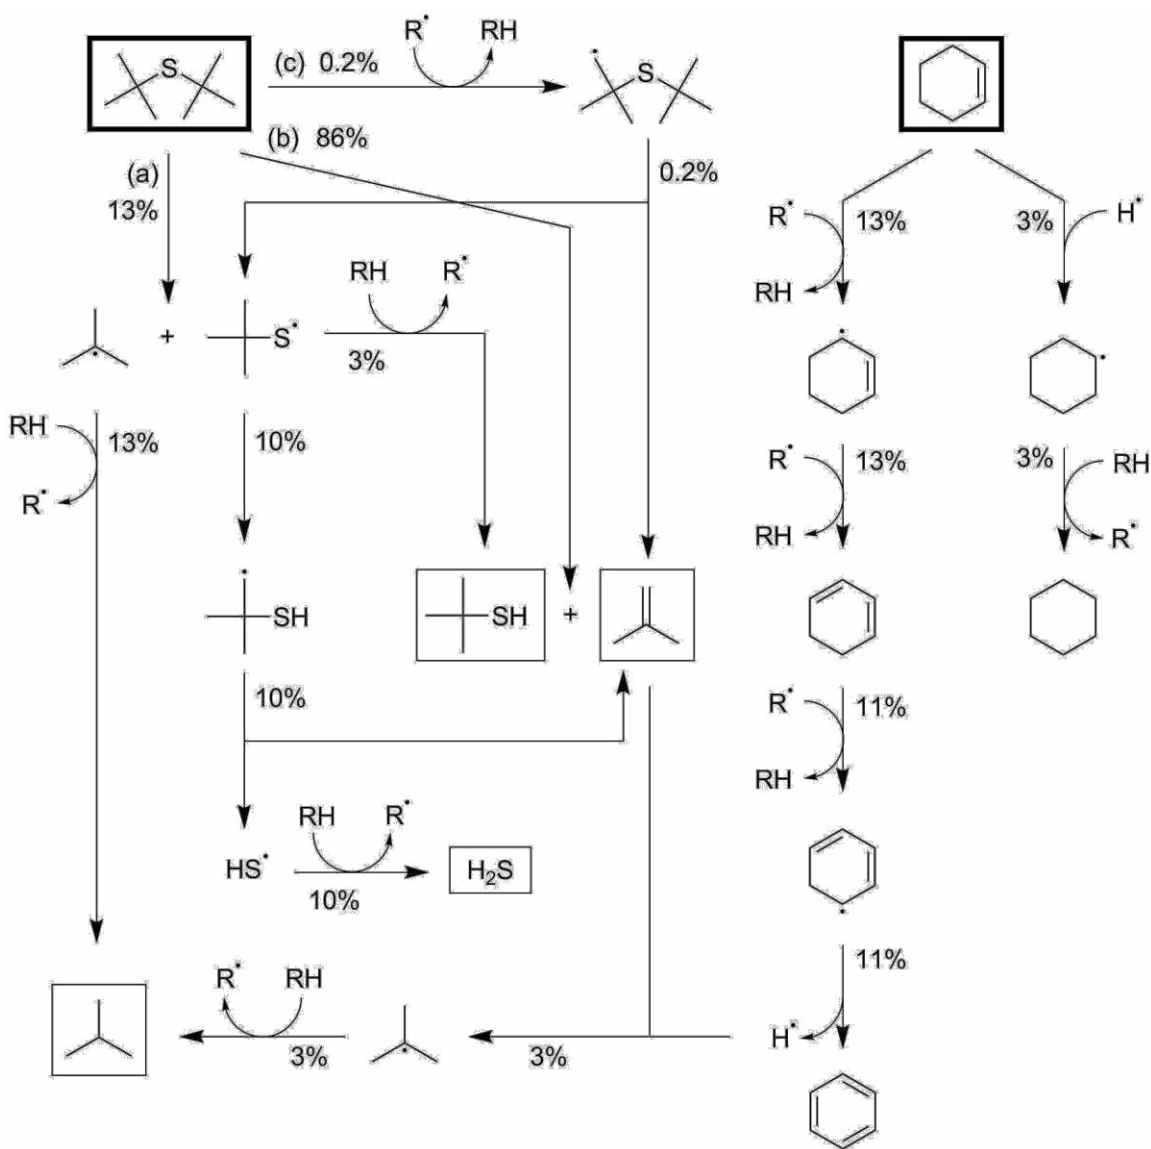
S

(c) 0.2%

$R^{\cdot}$ RH

S

(b) 86%

(a) 13%

0.2%

$R^{\cdot}$ 13%

3% $H^{\cdot}$

RH

+

$S^{\cdot}$

RH $R^{\cdot}$

3%

RH 13%

$R^{\cdot}$

10%

$R^{\cdot}$ 13%

RH

3% RH

$R^{\cdot}$

SH

SH +

10%

$R^{\cdot}$ 11%

RH

RH $R^{\cdot}$

$HS^{\cdot}$ 10% $H_2S$

11%

$R^{\cdot}$ RH

3%

3%

$H^{\cdot}$